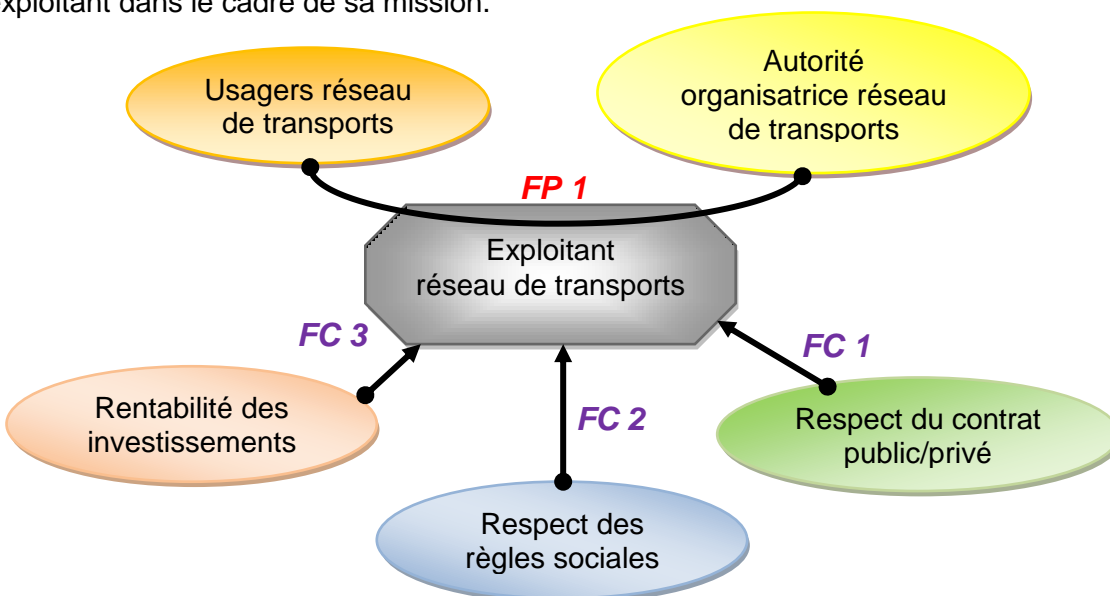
xploitant dans le cadre de sa mission.

Usagers réseau de transports

Autorité organisatrice réseau de transports

FP 1

Exploitant réseau de transports

FC 3

FC 1

Rentabilité des investissements

FC 2

Respect du contrat public/privé

Respect des règles sociales